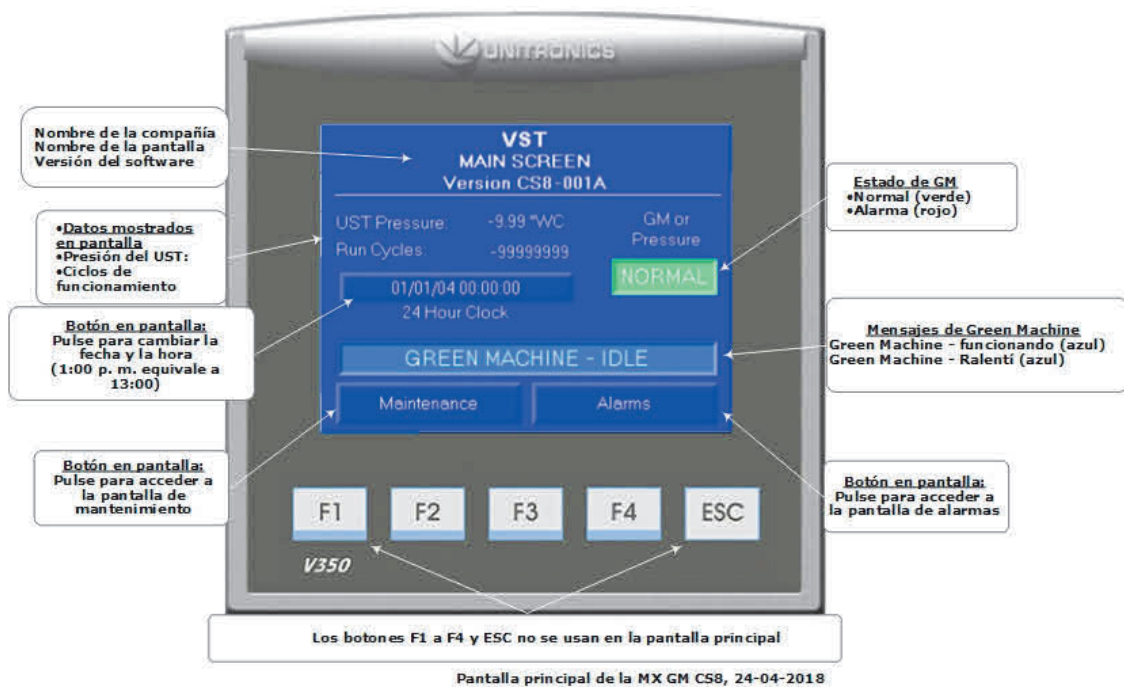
UNITRONICS

Nombre de la compañía
Nombre de la pantalla
Versión del software

VST
MAIN SCREEN
Version CS8-001A

•Datos mostrados en pantalla
•Presión del UST:
•Ciclos de funcionamiento

UST Pressure: -9.99 "WC
Run Cycles: -99999999

GM or Pressure

NORMAL

Estado de GM
•Normal (verde)
•Alarma (rojo)

01/01/04 00:00:00
24 Hour Clock

Botón en pantalla:
Pulse para cambiar la fecha y la hora (1:00 p. m. equivale a 13:00)

GREEN MACHINE - IDLE

Mensajes de Green Machine
Green Machine - funcionando (azul)
Green Machine - Ralentí (azul)

Maintenance

Alarms

Botón en pantalla:
Pulse para acceder a la pantalla de mantenimiento

Botón en pantalla:
Pulse para acceder a la pantalla de alarmas

F1 F2 F3 F4 ESC

V350

Los botones F1 a F4 y ESC no se usan en la pantalla principal

Pantalla principal de la MX GM CS8, 24-04-2018